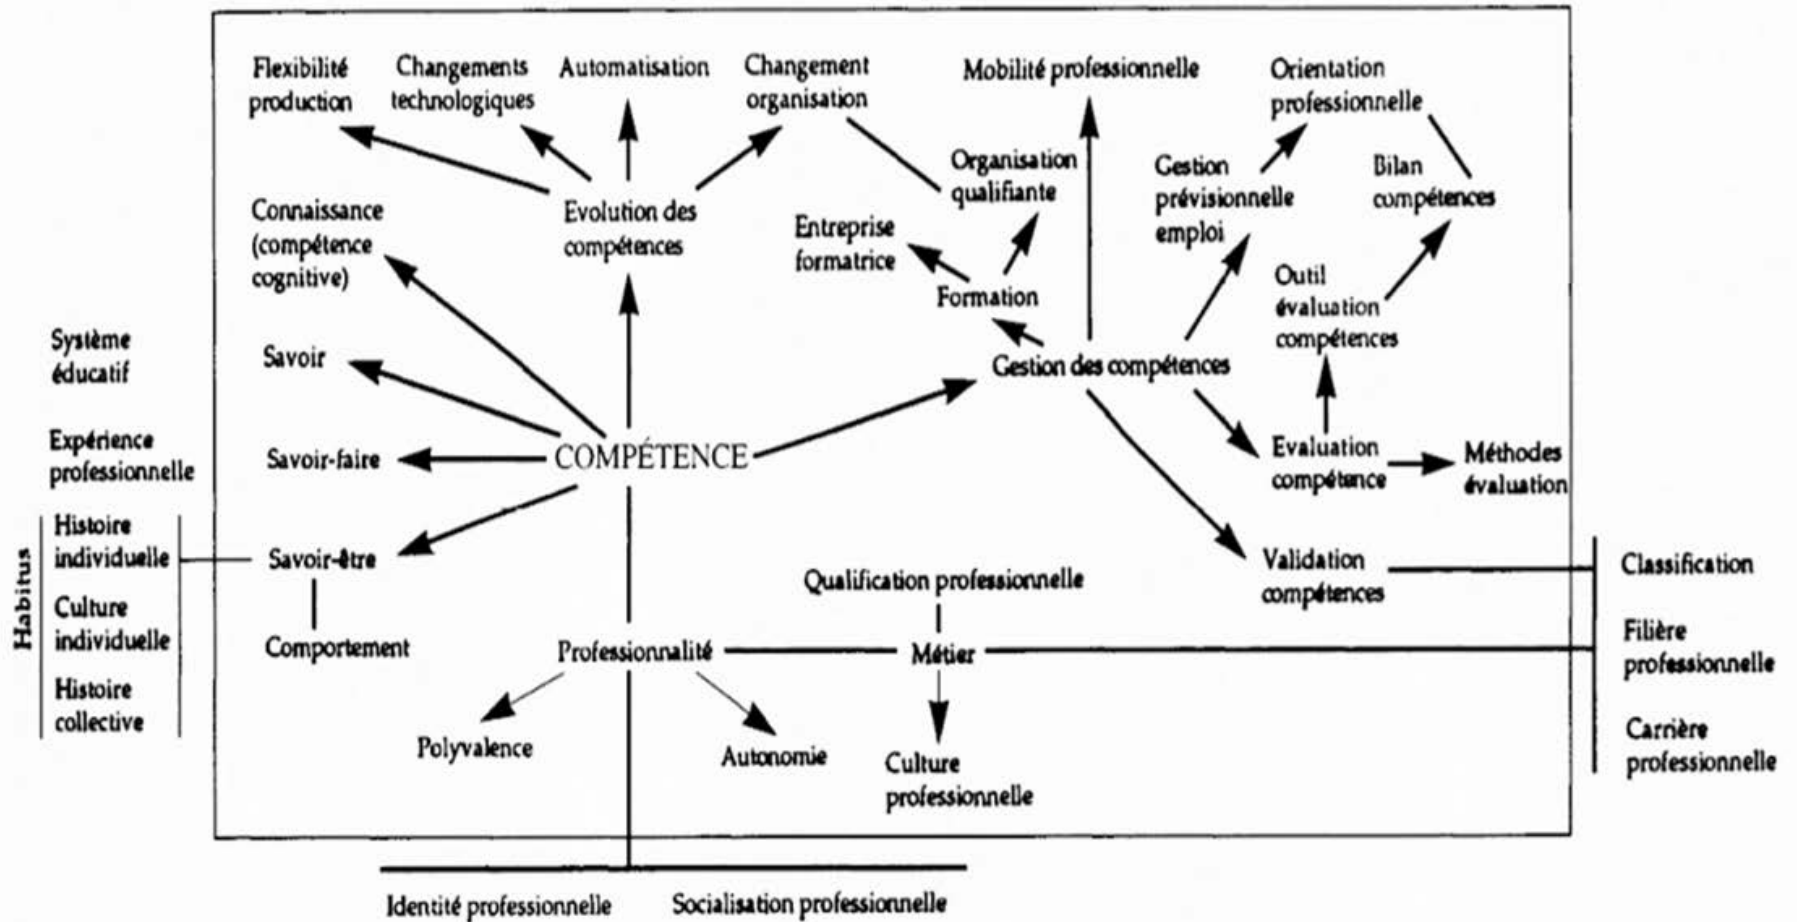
Flexibilité production

Changements technologiques

Automatisation

Changement organisation

Mobilité professionnelle

Orientation professionnelle

Organisation qualifiante

Gestion prévisionnelle emploi

Bilan compétences

Connaissance (compétence cognitive)

Evolution des compétences

Entreprise formatrice

Outil évaluation compétences

Formation

Système éducatif

Savoir

Gestion des compétences

Expérience professionnelle

Savoir-faire

COMPÉTENCE

Evaluation compétence

Méthodes évaluation

Habitus

Histoire individuelle

Savoir-être

Validation compétences

Classification

Qualification professionnelle

Culture individuelle

Comportement

Professionnalité

Métier

Filière professionnelle

Histoire collective

Polyvalence

Autonomie

Culture professionnelle

Carrière professionnelle

Identité professionnelle

Socialisation professionnelle